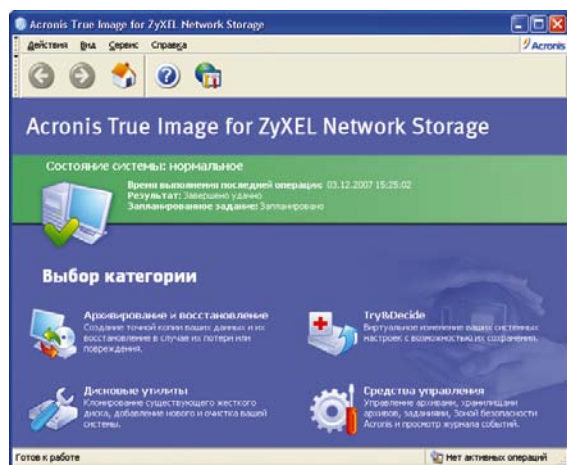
Acronis True Image for ZyXEL Network Storage

Действия Вид Сервис Справка

Acronis

Acronis True Image for ZyXEL Network Storage

Состояние системы: нормальное

Время выполнения последней операции: 03.12.2007 15:25:02
Результат: Завершено удачно
Запланированное задание: Запланировано

Выбор категории

Архивирование и восстановление
Создание точной копии ваших данных и их восстановление в случае их потери или повреждения.

Try&Decide
Виртуальное изменение ваших системных настроек с возможностью их сохранения.

Дисковые утилиты
Клонирование существующего жесткого диска, добавление нового и очистка вашей системы.

Средства управления
Управление архивами, хранилищами архивов, заданиями, Зоной безопасности Acronis и просмотр журнала событий.

Готов к работе

Нет активных операций